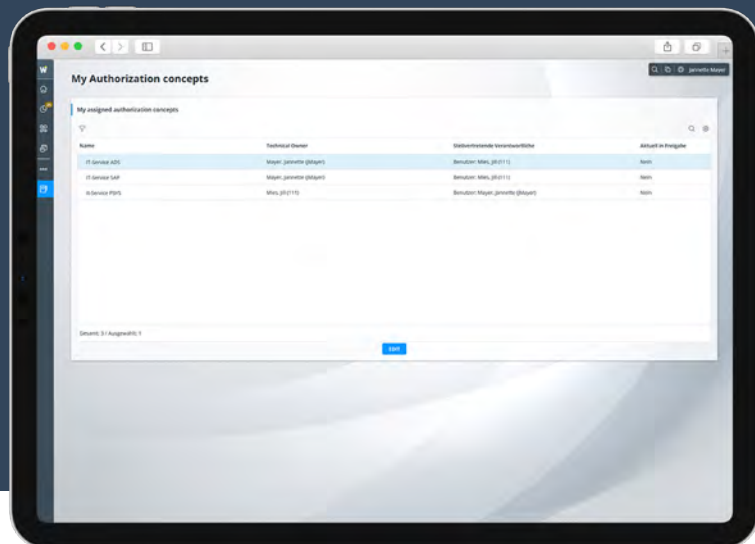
W

My Authorization concepts

Jannette Mayer

My assigned authorization concepts

| Name | Technical Owner | Stellvertretende Verantwortliche | Aktuell in Freigabe |
|---|---|---|---|
| IT-Service ADS | Mayer, Jannette (JMayer) | Benutzer: Miles, Jill (111) | Nein |
| IT-Service SAP | Mayer, Jannette (JMayer) | Benutzer: Miles, Jill (111) | Nein |
| IT-Service PEHS | Miles, Jill (111) | Benutzer: Mayer, Jannette (JMayer) | Nein |

Gesamt: 3 / Ausgewählt: 1

Edit